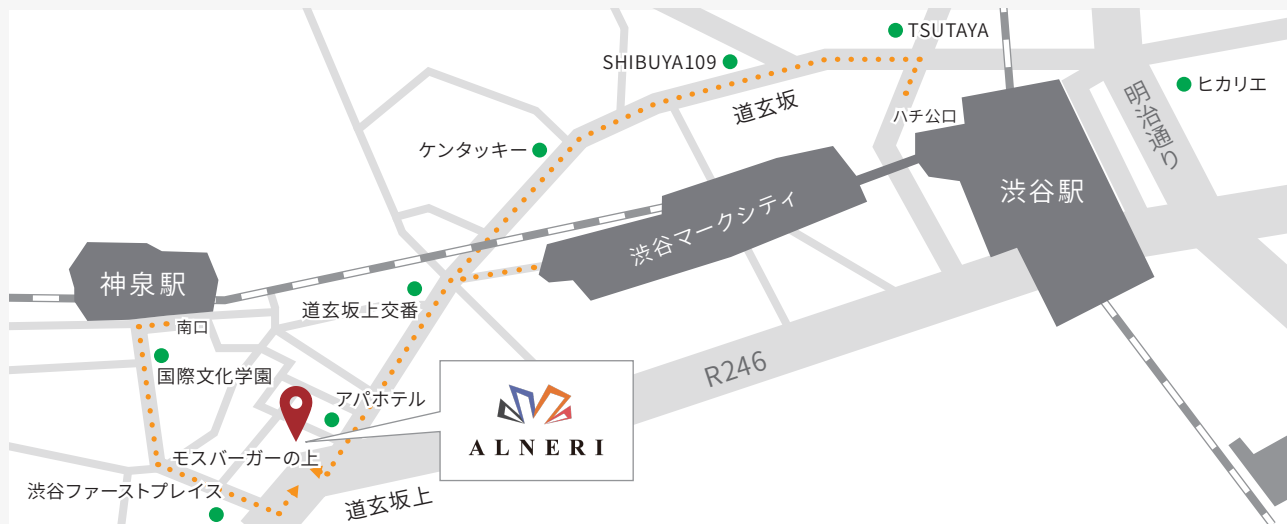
TSUTAYA

SHIBUYA109

ヒカリエ

明治通り

道玄坂

ハチ公口

ケンタッキー

渋谷駅

渋谷マークシティ

神泉駅

道玄坂上交番

南口

国際文化学園

R246

アパホテル

ALNERI

モスバーガーの上

渋谷ファーストプレイス

道玄坂上